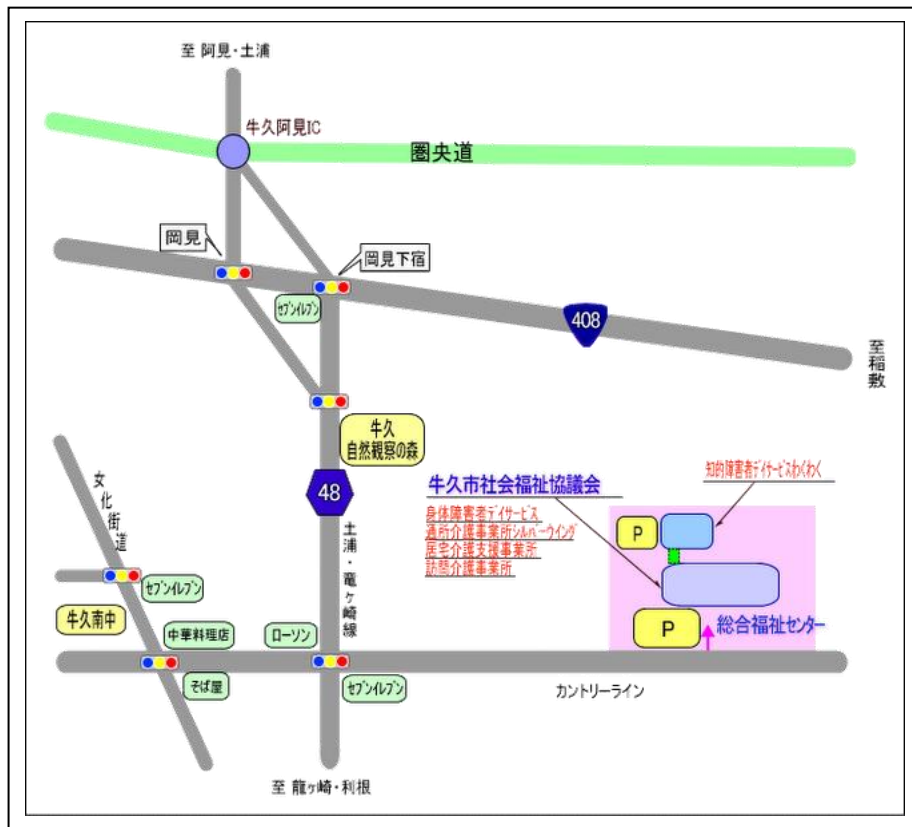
至 阿見・土浦

牛久阿見IC

圏央道

岡見

岡見下宿

ｾﾌﾞﾝｲﾚﾌﾞﾝ

408

至稲敷

牛久
自然観察の森

48

文化街道

牛久市社会福祉協議会

知的障害者ﾃﾞｲｻｰﾋﾞｽわくわく

身体障害者ﾃﾞｲｻｰﾋﾞｽ
通所介護事業所ｼﾙﾊﾞｰｳｲﾝｸﾞ
居宅介護支援事業所
訪問介護事業所

土浦・龍ヶ崎線

P

ｾﾌﾞﾝｲﾚﾌﾞﾝ

牛久南中

中華料理店

ローソン

P

総合福祉センター

そば屋

ｾﾌﾞﾝｲﾚﾌﾞﾝ

カントリーライン

至 龍ヶ崎・利根